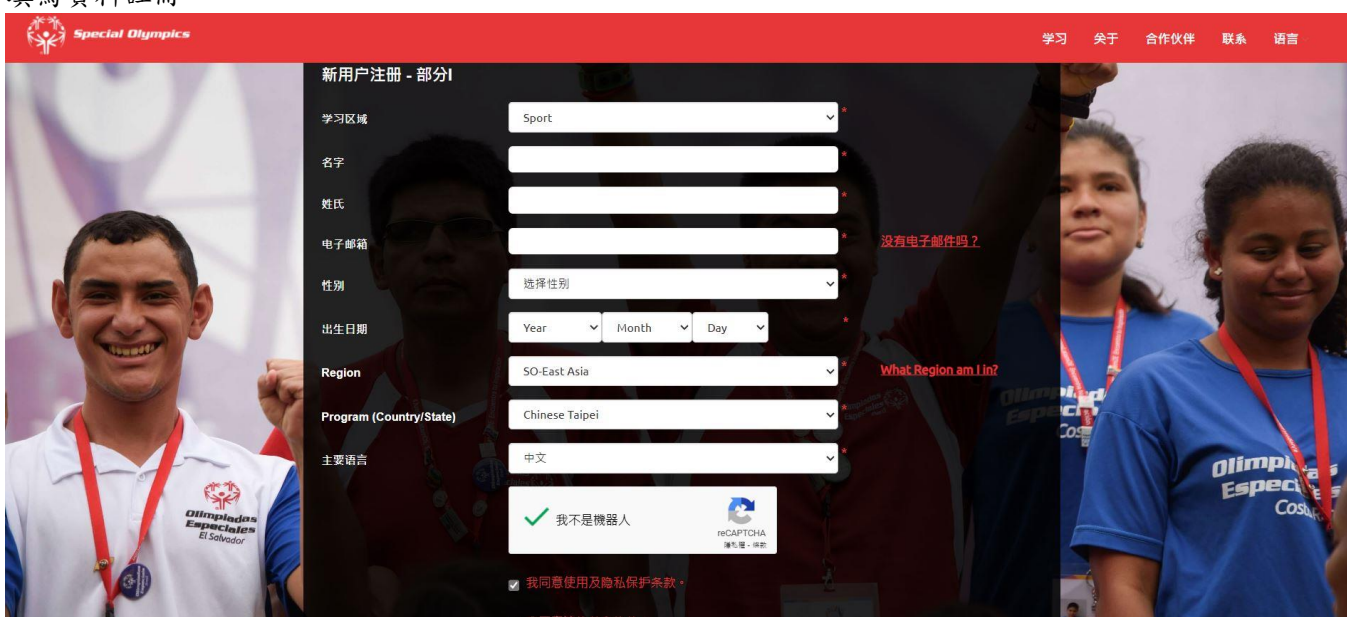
填寫資料註冊

Special Olympics

学习 关于 合作伙伴 联系 语言

新用户注册 - 部分I

学习区域 Sport *

名字 *

姓氏 *

电子邮箱 * 没有电子邮件吗？

性别 选择性别 *

出生日期 Year Month Day *

Region SO-East Asia * What Region am I in?

Program (Country/State) Chinese Taipei *

主要语言 中文 *

我不是機器人

reCAPTCHA
隱私權 - 條款

我同意使用及隐私保护条款。

Olimpiadas Especiales El Salvador

Olimpiadas Especiales Costa

Olimpiadas Especiales Costa